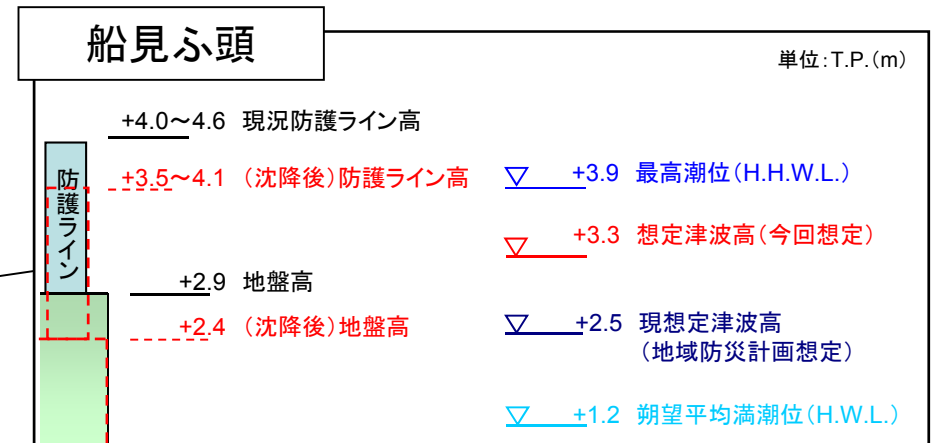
船見ふ頭

単位:T.P.(m)

+4.0〜4.6 現況防護ライン高

防護ライン

+3.5〜4.1 (沈降後)防護ライン高

+3.9 最高潮位(H.H.W.L.)

+3.3 想定津波高(今回想定)

+2.9 地盤高

+2.4 (沈降後)地盤高

+2.5 現想定津波高 (地域防災計画想定)

+1.2 朔望平均満潮位(H.W.L.)